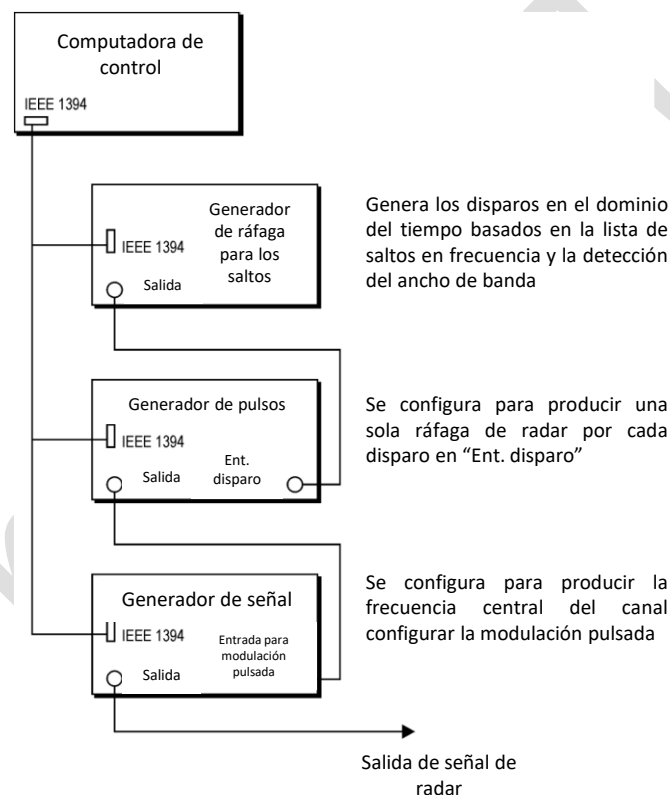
Computadora de control

IEEE 1394

Generador de ráfaga para los saltos

IEEE 1394

Salida

Genera los disparos en el dominio del tiempo basados en la lista de saltos en frecuencia y la detección del ancho de banda

Generador de pulsos

IEEE 1394

Salida

Ent. disparo

Se configura para producir una sola ráfaga de radar por cada disparo en "Ent. disparo"

Generador de señal

IEEE 1394

Entrada para modulación pulsada

Salida

Se configura para producir la frecuencia central del canal configurar la modulación pulsada

Salida de señal de radar